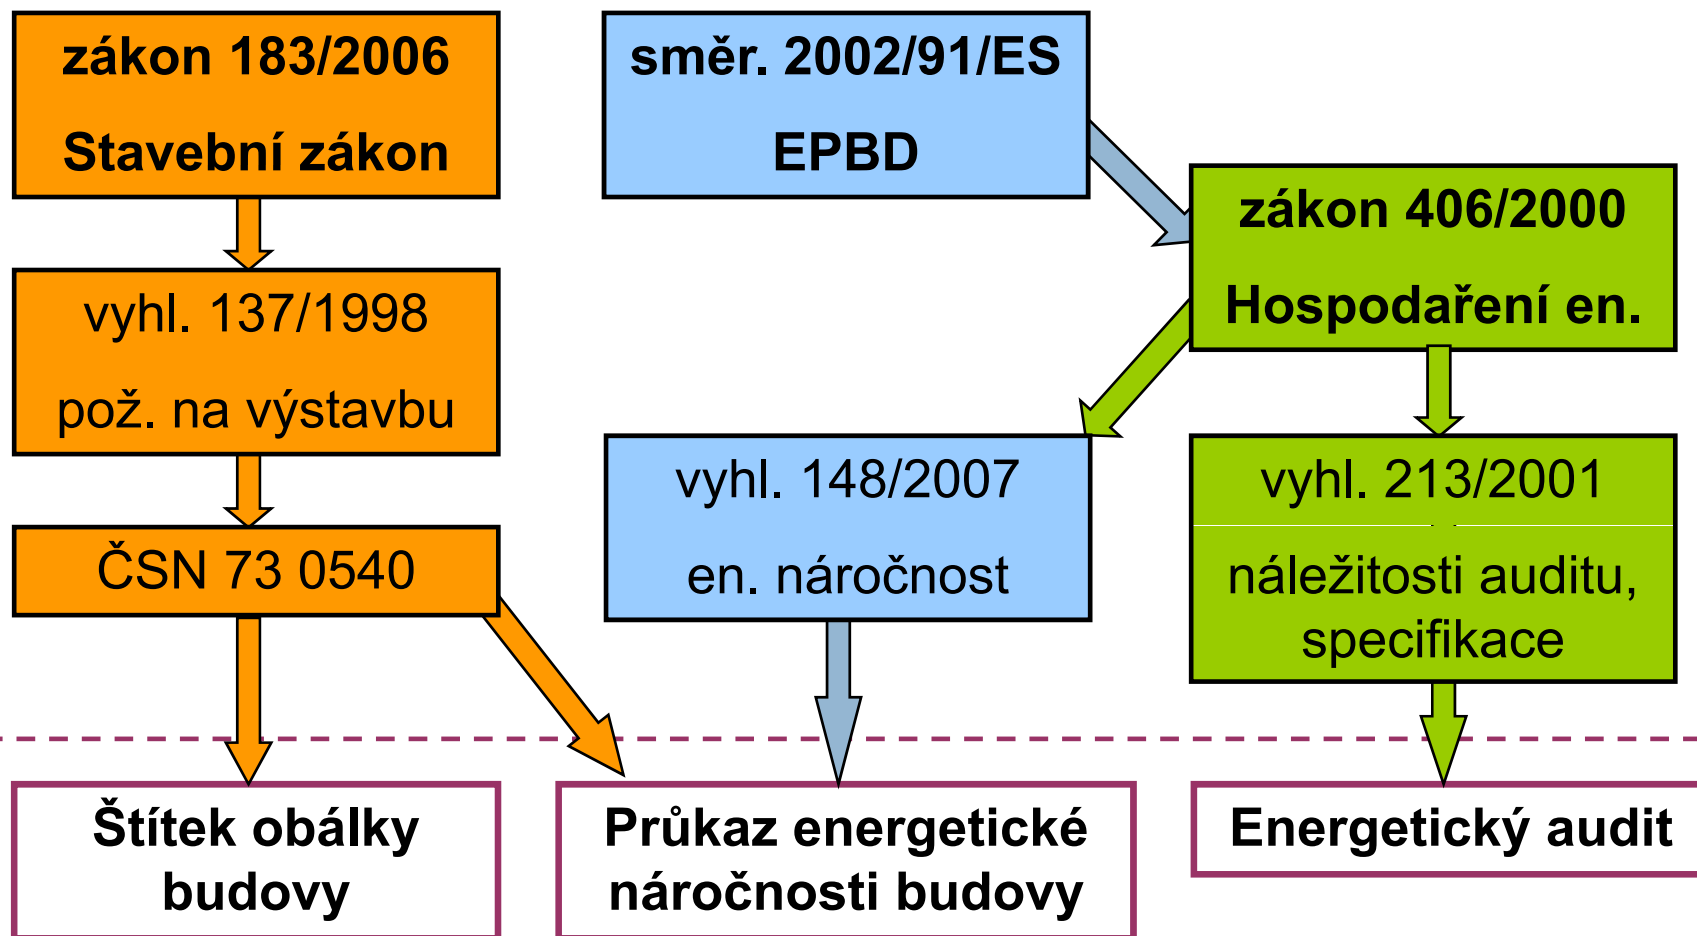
zákon 183/2006

Stavební zákon

směr. 2002/91/ES

EPBD

zákon 406/2000

Hospodaření en.

vyhl. 137/1998

pož. na výstavbu

vyhl. 148/2007

en. náročnost

vyhl. 213/2001

náležitosti auditu, specifikace

ČSN 73 0540

Štítek obálky budovy

Průkaz energetické náročnosti budovy

Energetický audit